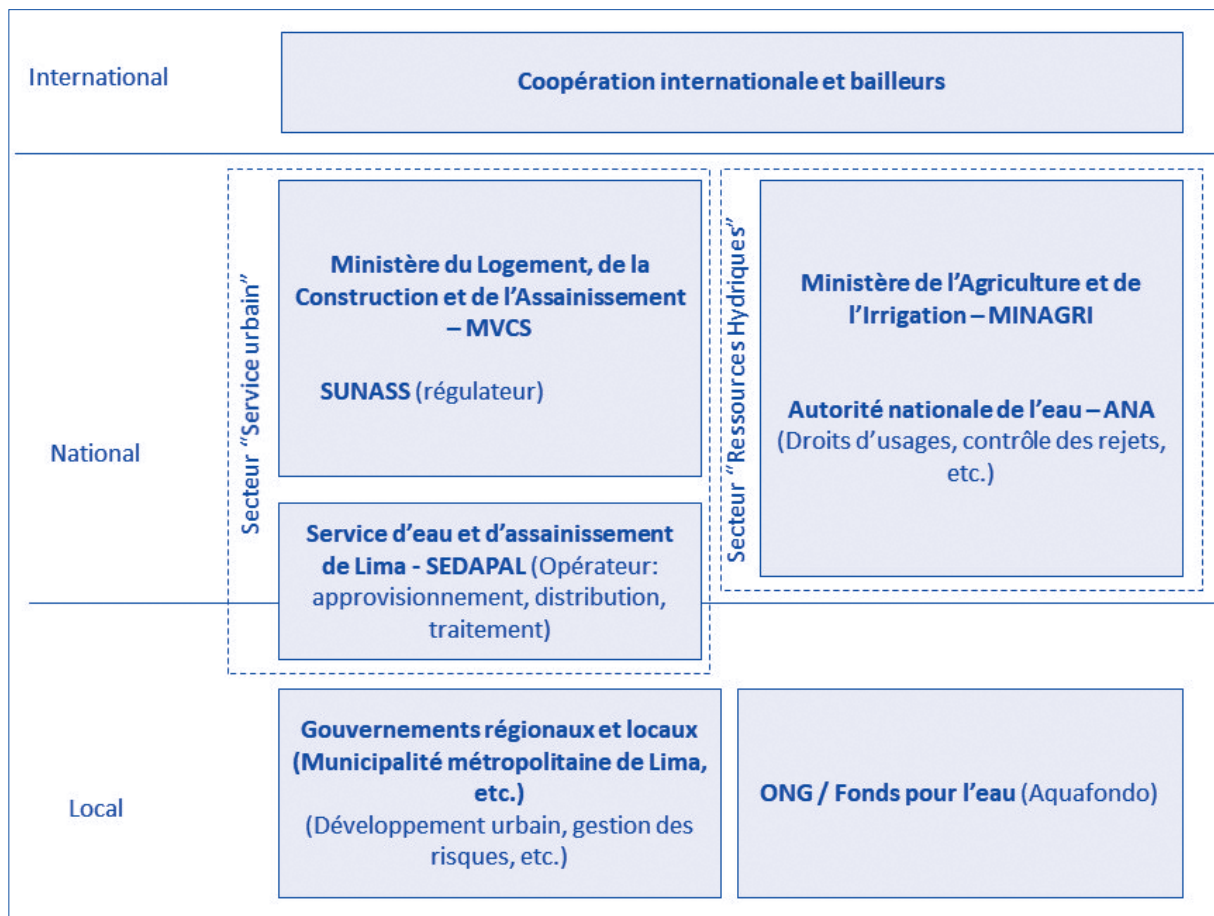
International

Coopération internationale et bailleurs

National

Secteur "Service urbain"

Ministère du Logement, de la Construction et de l'Assainissement – MVCS

SUNASS (régulateur)

Service d'eau et d'assainissement de Lima - SEDAPAL (Opérateur: approvisionnement, distribution, traitement)

Secteur "Ressources Hydriques"

Ministère de l'Agriculture et de l'Irrigation – MINAGRI

Autorité nationale de l'eau – ANA (Droits d'usages, contrôle des rejets, etc.)

Local

Gouvernements régionaux et locaux (Municipalité métropolitaine de Lima, etc.) (Développement urbain, gestion des risques, etc.)

ONG / Fonds pour l'eau (Aquafondo)